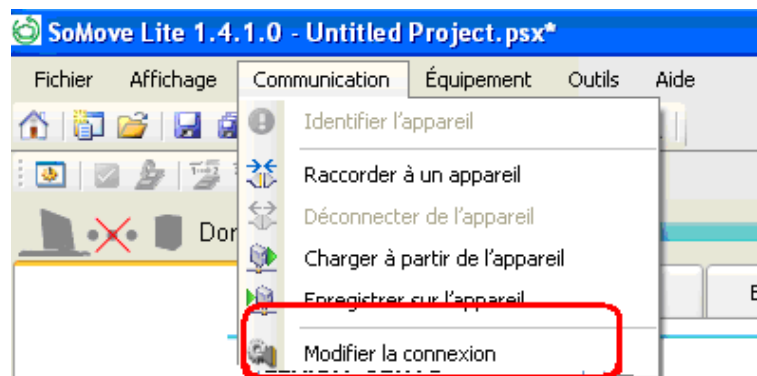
SoMove Lite 1.4.1.0 - Untitled Project.psx*

Fichier Affichage Communication Équipement Outils Aide

Identifier l'appareil

Raccorder à un appareil

Déconnecter de l'appareil

Charger à partir de l'appareil

Enregistrer sur l'appareil

Modifier la connexion

Dor

E